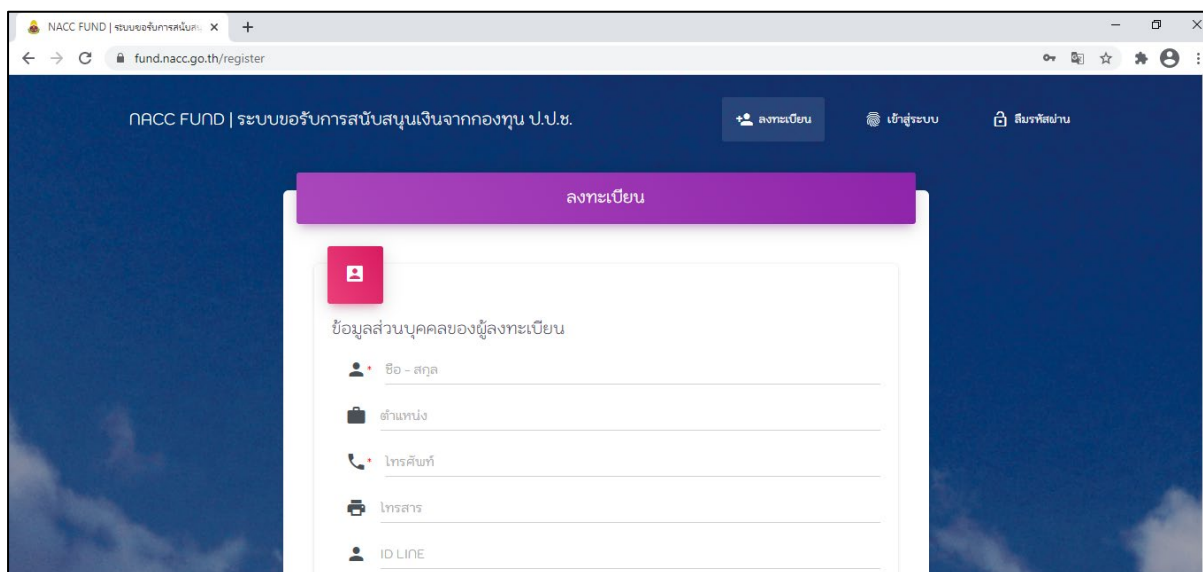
NACC FUND | ระบบขอรับการสนับส ×

fund.nacc.go.th/register

NACC FUND | ระบบขอรับการสนับสนุนเงินจากกองทุน ป.ป.ช.

ลงทะเบียน

เข้าสู่ระบบ

ลืมรหัสผ่าน

ลงทะเบียน

ข้อมูลส่วนบุคคลของผู้ลงทะเบียน

ชื่อ - สกุล

ตำแหน่ง

โทรศัพท์

โทรสาร

ID LINE